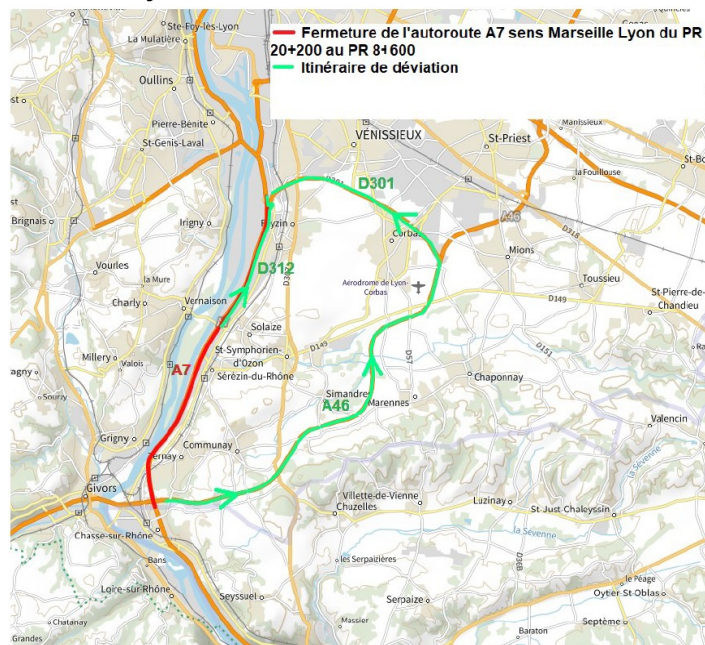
Fermeture de l'autoroute A7 sens Marseille Lyon du PR 20+200 au PR 8+600
Itinéraire de déviation

Ste-Foy-lès-Lyon
La Mulatière
Oullins
Pierre-Bénite
St-Genis-Laval
Irigny
Brignais
Vourles
la Mure
Charly
Vernaison
Millery
Valois
Grigny
Givors
Chasse-sur-Rhône
Bans
Loire-sur-Rhône
Chatanay
Grandes
VÉNISSIEUX
St-Priest
Manissieux
la Fouillouse
St-Bo
Feyzin
D301
D312
Corbas
Mions
A46
D318
Toussieu
St-Pierre-de-Chandieu
Aerodrome de Lyon-Corbas
D149
Solaize
St-Symphorien-d'Ozon
Sérézin-du-Rhône
D149
D151
D57
A7
Simandre
Marennes
Chaponnay
A46
Communay
Ternay
Valencin
Villette-de-Vienne
Chuzelles
Luzinay
St-Just-Chaleyssin
la Sévenne
les Serpaizières
D53
Seyssuel
Serpaize
le Péage
Oytier-St-Oblas
Massier
Baraton
Septème